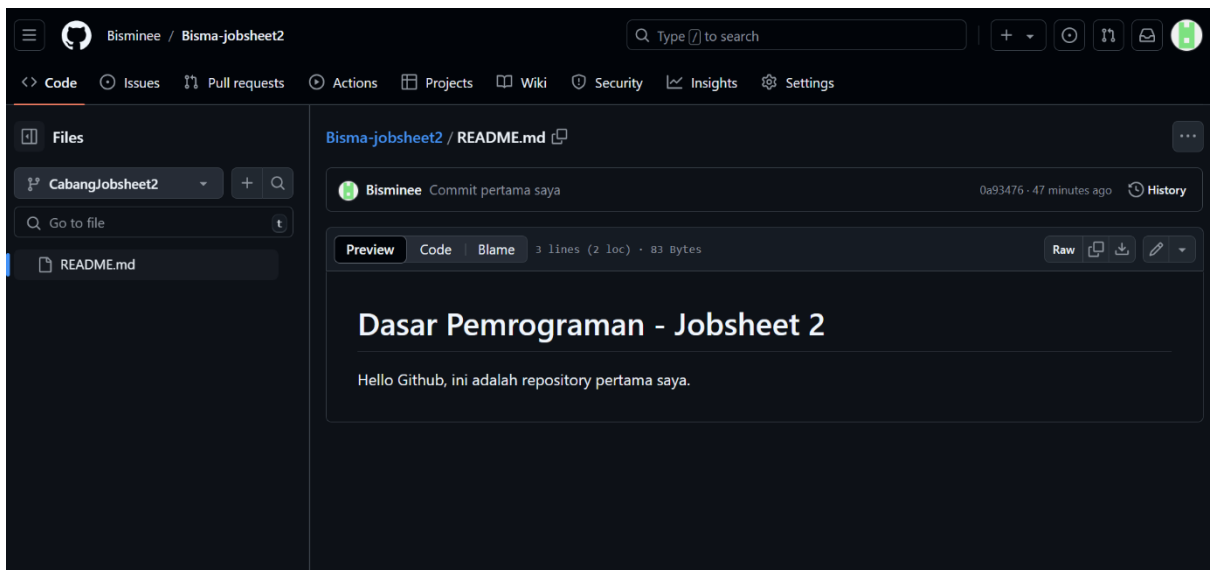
Bisminee / Bisma-jobsheet2

Type / to search

Code Issues Pull requests Actions Projects Wiki Security Insights Settings

Files

CabangJobsheet2

Go to file t

README.md

Bisma-jobsheet2 / README.md

Bisminee Commit pertama saya

0a93476 · 47 minutes ago History

Preview Code Blame 3 lines (2 loc) · 83 Bytes

Raw

Dasar Pemrograman - Jobsheet 2

Hello Github, ini adalah repository pertama saya.